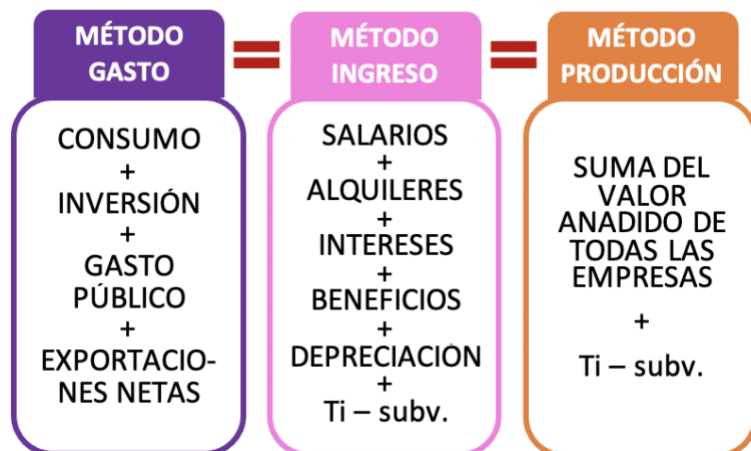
MÉTODO GASTO

CONSUMO
+
INVERSIÓN
+
GASTO PÚBLICO
+
EXPORTACIONES NETAS

=

MÉTODO INGRESO

SALARIOS
+
ALQUILERES
+
INTERESES
+
BENEFICIOS
+
DEPRECIACIÓN
+
Ti – subv.

=

MÉTODO PRODUCCIÓN

SUMA DEL VALOR ANADIDO DE TODAS LAS EMPRESAS

+

Ti – subv.